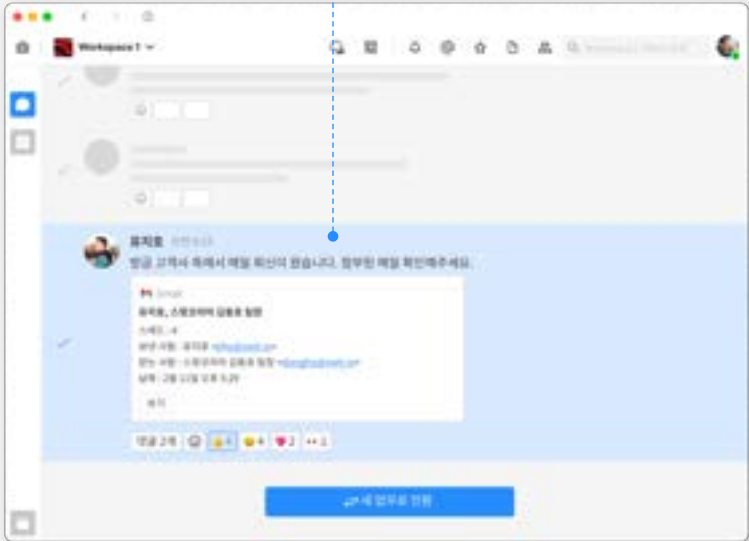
Workspace 1

유지호

방금 고객사 측에서 메일 회신이 왔습니다. 첨부된 메일 확인해주세요.

Gmail

유지호, 스웨코리아 김동호 팀장

스레드 : 4

보낸 사람 : 유지호 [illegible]

받는 사람 : 스웨코리아 김동호 팀장 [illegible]

날짜 : 2월 12일 오후 5:29

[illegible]

댓글 2개

4

4

2

1

새 업무로 전환